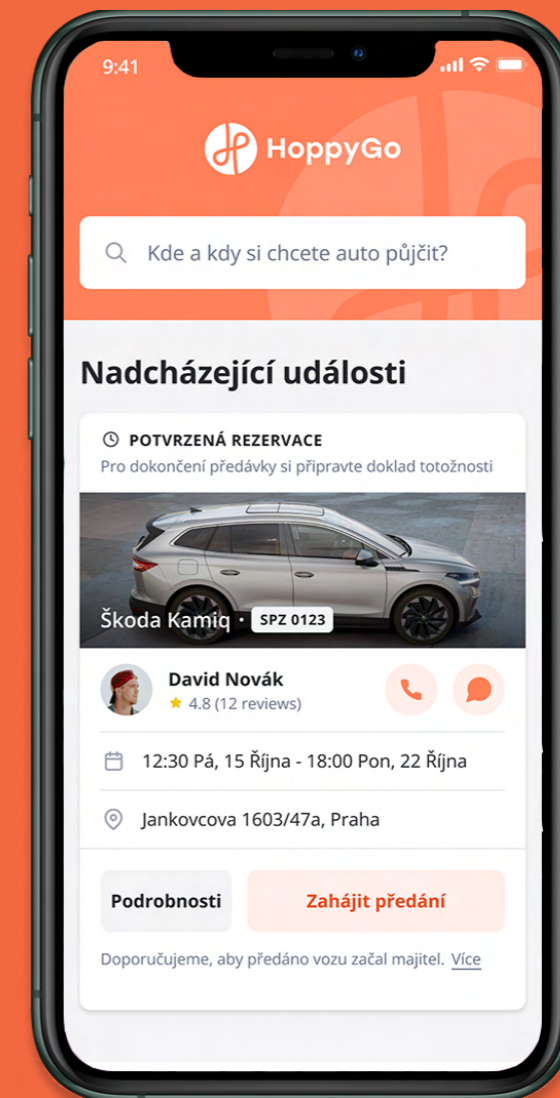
9:41

HoppyGo

Kde a kdy si chcete auto půjčit?

Nadcházející události

POTVRZENÁ REZERVACE
Pro dokončení předávky si připravte doklad totožnosti

Škoda Kamiq · SPZ 0123

David Novák
4.8 (12 reviews)

12:30 Pá, 15 Října - 18:00 Pon, 22 Října

Jankovcova 1603/47a, Praha

Podrobnosti

Zahájit předání

Doporučujeme, aby předáno vozu začal majitel. Více